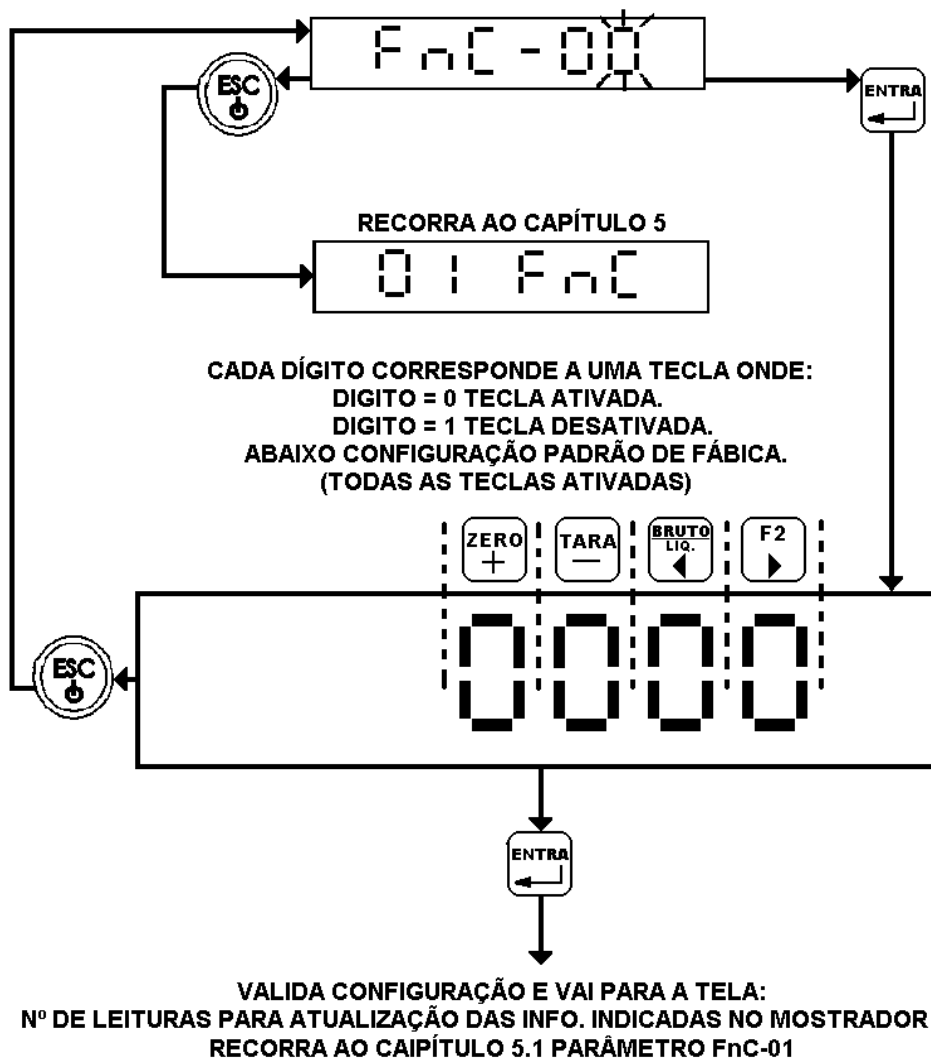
FnC-00

ESC

ENTRA

RECORRA AO CAPÍTULO 5

01 FnC

CADA DÍGITO CORRESPONDE A UMA TECLA ONDE:
DIGITO = 0 TECLA ATIVADA.
DIGITO = 1 TECLA DESATIVADA.
ABAIXO CONFIGURAÇÃO PADRÃO DE FÁBICA.
(TODAS AS TECLAS ATIVADAS)

ZERO +

TARA —

BRUTO LIQ. ◀

F2 ▶

ESC

0000

ENTRA

VALIDA CONFIGURAÇÃO E VAI PARA A TELA:
Nº DE LEITURAS PARA ATUALIZAÇÃO DAS INFO. INDICADAS NO MOSTRADOR
RECORRA AO CAIPÍTULO 5.1 PARÂMETRO FnC-01